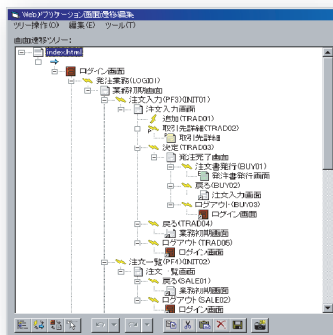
Webアプリケーション画面遷移編集

ツリー操作(O)　編集(E)　ツール(T)

画面遷移ツリー：

index.html
ログイン画面
発注業務(LOGI01)
業務初期画面
注文入力(PF3)(INIT01)
注文入力画面
追加(TIRA01)
取引先詳細(TIRA02)
取引先詳細
決定(TIRA03)
発注完了画面
注文書発行(BUY01)
発注書発行画面
戻る(BUY02)
注文入力画面
ログアウト(BUY03)
ログイン画面
戻る(TIRA04)
業務初期画面
ログアウト(TIRA05)
ログイン画面
注文一覧(PF4)(INIT02)
注文一覧画面
戻る(SALE01)
業務初期画面
ログアウト(SALE02)
ログイン画面